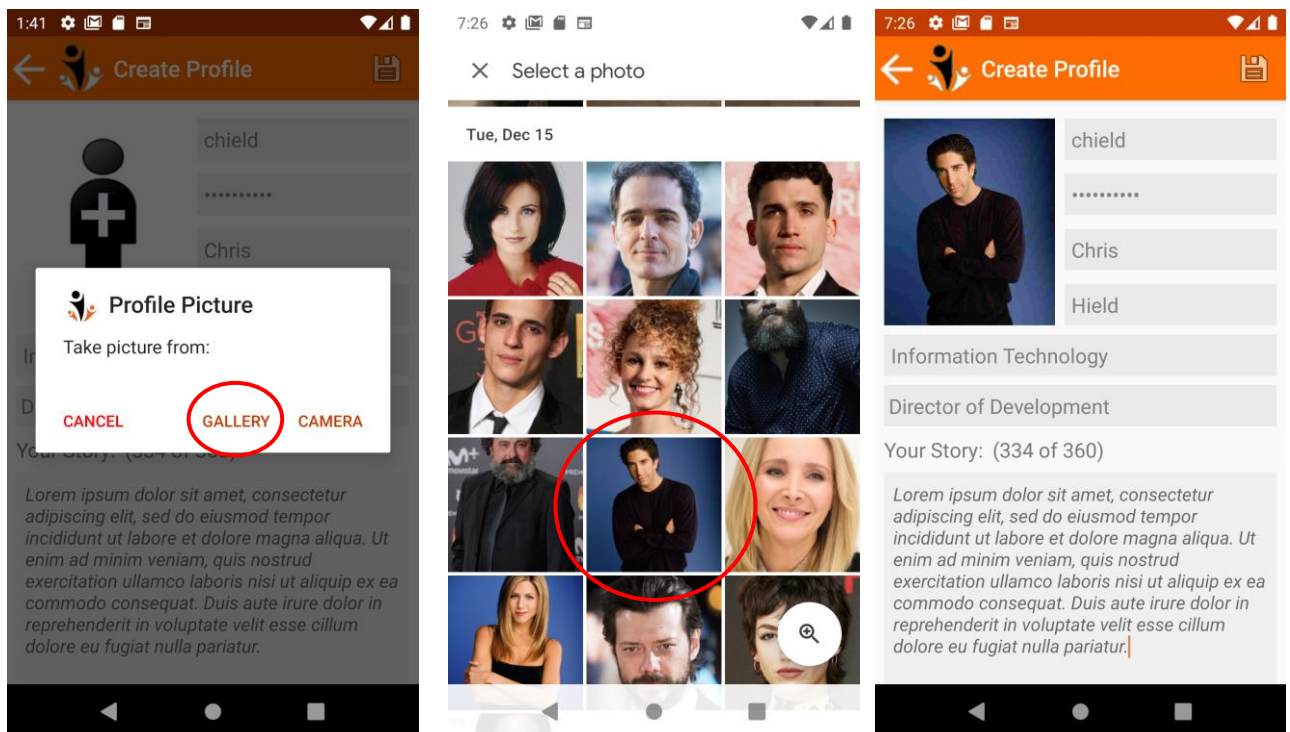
1:41

Create Profile

chield

••••••••••

Chris

Profile Picture

Take picture from:

CANCEL GALLERY CAMERA

Your Story: (334 of 360)

Lorem ipsum dolor sit amet, consectetur adipiscing elit, sed do eiusmod tempor incididunt ut labore et dolore magna aliqua. Ut enim ad minim veniam, quis nostrud exercitation ullamco laboris nisi ut aliquip ex ea commodo consequat. Duis aute irure dolor in reprehenderit in voluptate velit esse cillum dolore eu fugiat nulla pariatur.

7:26

Select a photo

Tue, Dec 15

7:26

Create Profile

chield

••••••••••

Chris

Hield

Information Technology

Director of Development

Your Story: (334 of 360)

Lorem ipsum dolor sit amet, consectetur adipiscing elit, sed do eiusmod tempor incididunt ut labore et dolore magna aliqua. Ut enim ad minim veniam, quis nostrud exercitation ullamco laboris nisi ut aliquip ex ea commodo consequat. Duis aute irure dolor in reprehenderit in voluptate velit esse cillum dolore eu fugiat nulla pariatur.